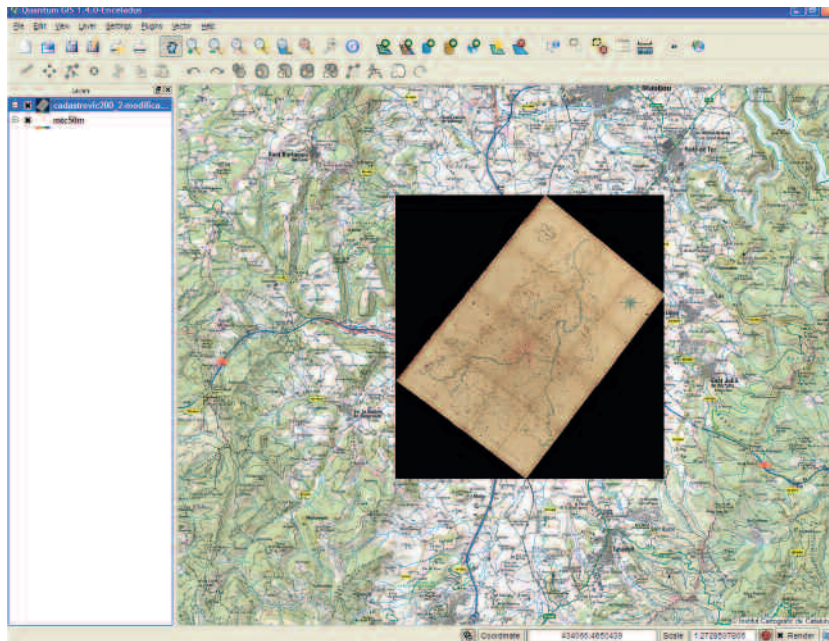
Quantum GIS 1.4.0-Enceladus

File Edit View Layer Settings Plugins Vector Help

Layers

cadastrevic200 2-modifica...

mtc50m

Coordinate 434966,4650439 Scale 1:272850786 Render

Institut Cartogràfic de Catalu